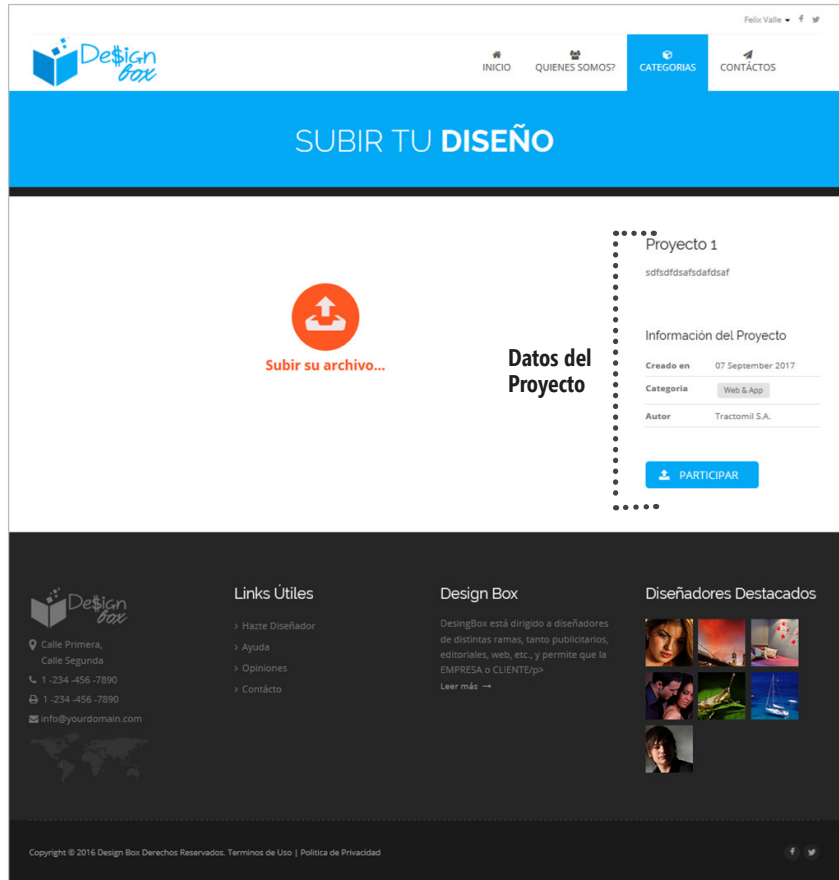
Felix Valle

De$ign Box

INICIO
QUIENES SOMOS?
CATEGORIAS
CONTÁCTOS

SUBIR TU DISEÑO

Subir su archivo...

Datos del Proyecto

Proyecto 1

sdfsdfdsafsdafdsaf

Información del Proyecto

| Creado en | 07 September 2017 |
|---|---|
| Categoria | Web & App |
| Autor | Tractomil S.A. |

PARTICIPAR

De$ign Box

Calle Primera, Calle Segunda

1 -234 -456 -7890

1 -234 -456 -7890

info@yourdomain.com

Links Útiles

Hazte Diseñador
Ayuda
Opiniones
Contácto

Design Box

DesingBox está dirigido a diseñadores de distintas ramas, tanto publicitarios, editoriales, web, etc., y permite que la EMPRESA o CLIENTE/p>

Leer más →

Diseñadores Destacados

Copyright © 2016 Design Box Derechos Reservados. Terminos de Uso | Politica de Privacidad